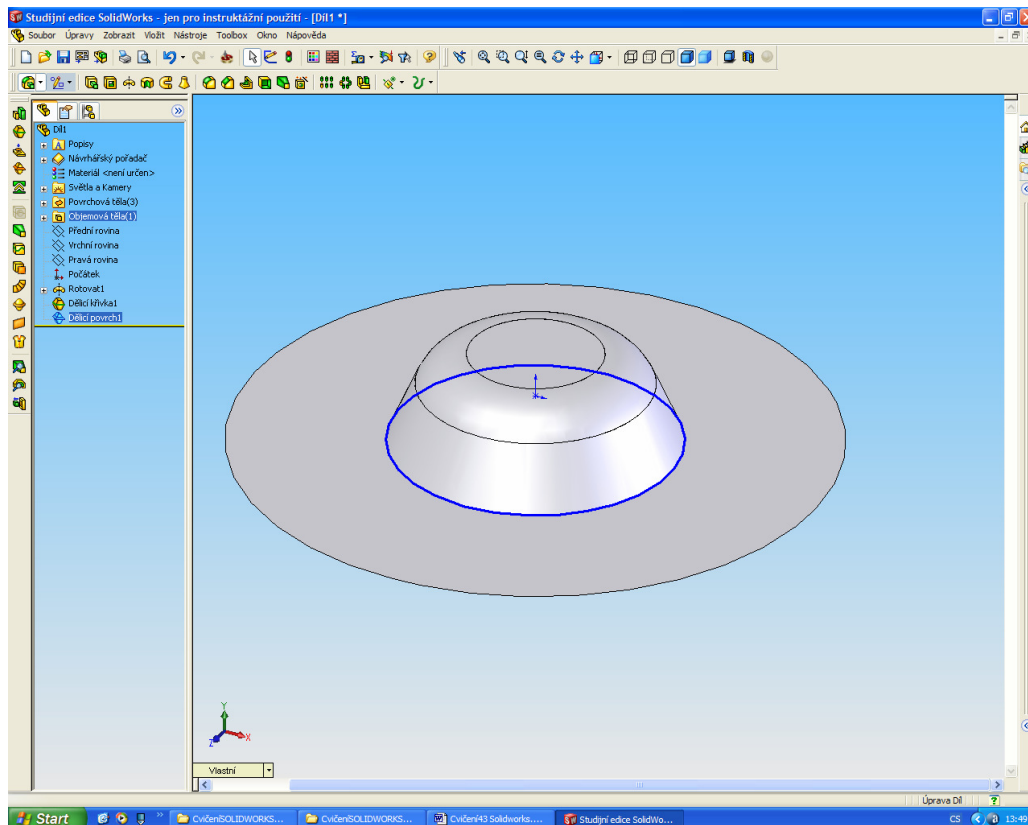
Studijní edice SolidWorks - jen pro instruktážní použití - [Díl1 *]

Soubor Úpravy Zobrazit Vložit Nástroje Toolbox Okno Nápověda

Díl1
Popisy
Návrhářský pořadač
Materiál <není určen>
Světla a Kamery
Povrchová těla(3)
Objemová těla(1)
Přední rovina
Vrchní rovina
Pravá rovina
Počátek
Rotovat1
Dělicí křivka1
Dělicí povrch1

Y
Z
X

Vlastní

Úprava Díl

Start
CvičeniSOLIDWORKS...
CvičeniSOLIDWORKS...
Cvičeni43 Solidworks....
Studijní edice SolidWo...
CS
13:49